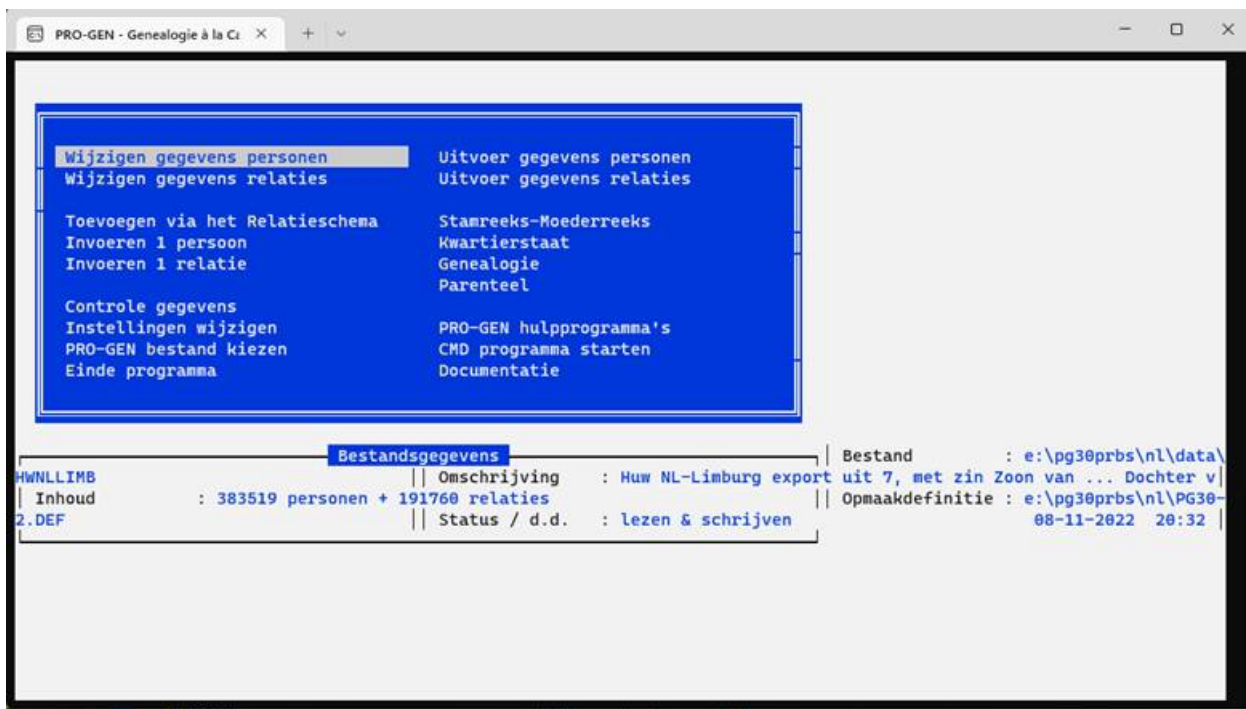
PRO-GEN - Genealogie à la Ca ×   +  ∨

Wijzigen gegevens personen
Wijzigen gegevens relaties

Toevoegen via het Relatieschema
Invoeren 1 persoon
Invoeren 1 relatie

Controle gegevens
Instellingen wijzigen
PRO-GEN bestand kiezen
Einde programma

Uitvoer gegevens personen
Uitvoer gegevens relaties

Stamreeks-Moederreeks
Kwartierstaat
Genealogie
Parenteel

PRO-GEN hulpprogramma's
CMD programma starten
Documentatie

Bestandsgegevens
| Bestand : e:\pg30prbs\nl\data\HWNLLIMB || Omschrijving : Huw NL-Limburg export uit 7, met zin Zoon van ... Dochter v|
| Inhoud : 383519 personen + 191760 relaties || Opmaakdefinitie : e:\pg30prbs\nl\PG30-2.DEF || Status / d.d. : lezen & schrijven 08-11-2022 20:32 |